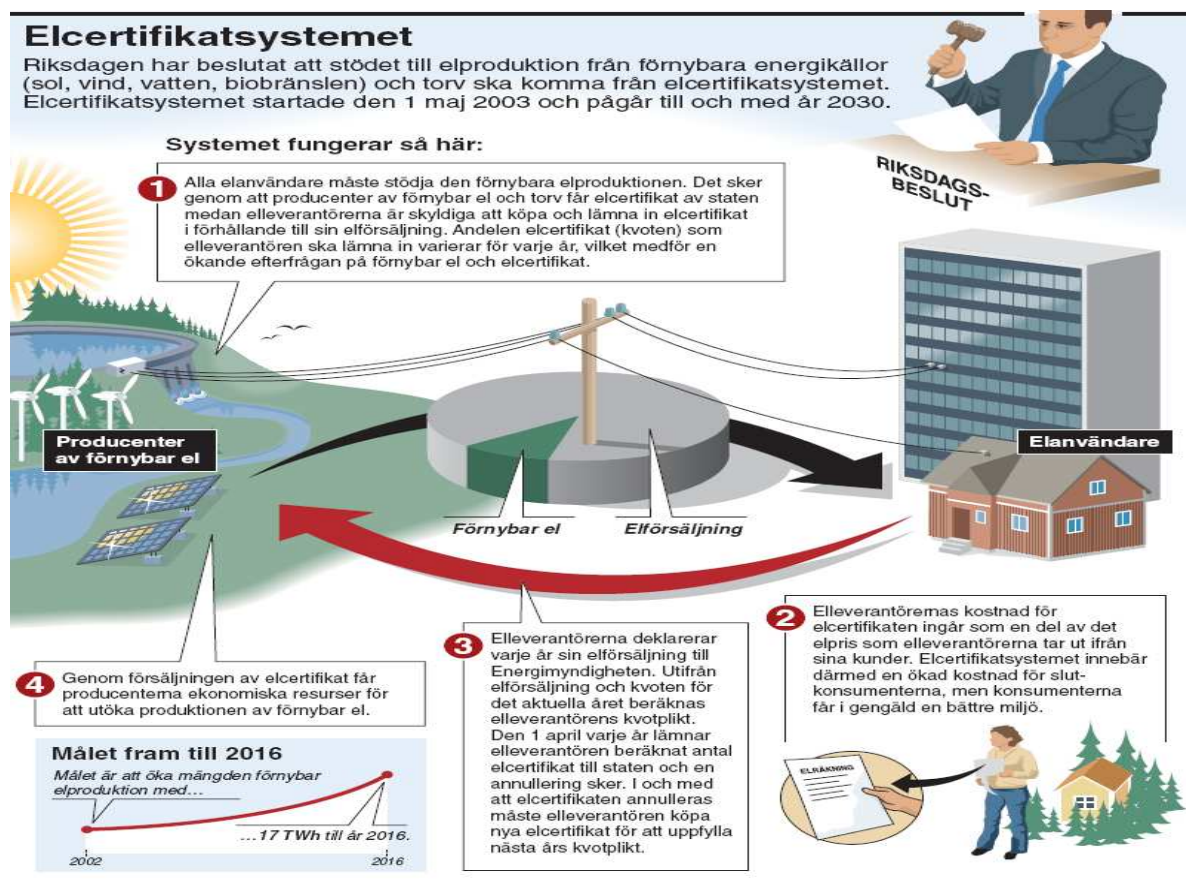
Elcertifikatsystemet

Riksdagen har beslutat att stödet till elproduktion från förnybara energikällor (sol, vind, vatten, biobränslen) och torv ska komma från elcertifikatsystemet. Elcertifikatsystemet startade den 1 maj 2003 och pågår till och med år 2030.

RIKSDAGS-BESLUT

Systemet fungerar så här:

1 Alla elanvändare måste stödja den förnybara elproduktionen. Det sker genom att producenter av förnybar el och torv får elcertifikat av staten medan elleverantörerna är skyldiga att köpa och lämna in elcertifikat i förhållande till sin elförsäljning. Andelen elcertifikat (kvoten) som elleverantören ska lämna in varierar för varje år, vilket medför en ökande efterfrågan på förnybar el och elcertifikat.

Producenter av förnybar el

Elanvändare

Förnybar el

Elförsäljning

2 Elleverantörernas kostnad för elcertifikaten ingår som en del av det elpris som elleverantörerna tar ut ifrån sina kunder. Elcertifikatsystemet innebär därmed en ökad kostnad för slutkonsumenterna, men konsumenterna får i gengäld en bättre miljö.

3 Elleverantörerna deklarerar varje år sin elförsäljning till Energimyndigheten. Utifrån elförsäljning och kvoten för det aktuella året beräknas elleverantörens kvotplikt. Den 1 april varje år lämnar elleverantören beräknat antal elcertifikat till staten och en annullering sker. I och med att elcertifikaten annulleras måste elleverantören köpa nya elcertifikat för att uppfylla nästa års kvotplikt.

4 Genom försäljningen av elcertifikat får producenterna ekonomiska resurser för att utöka produktionen av förnybar el.

Målet fram till 2016

Målet är att öka mängden förnybar elproduktion med...

...17 TWh till år 2016.

2002

2016

ELRÄKNING